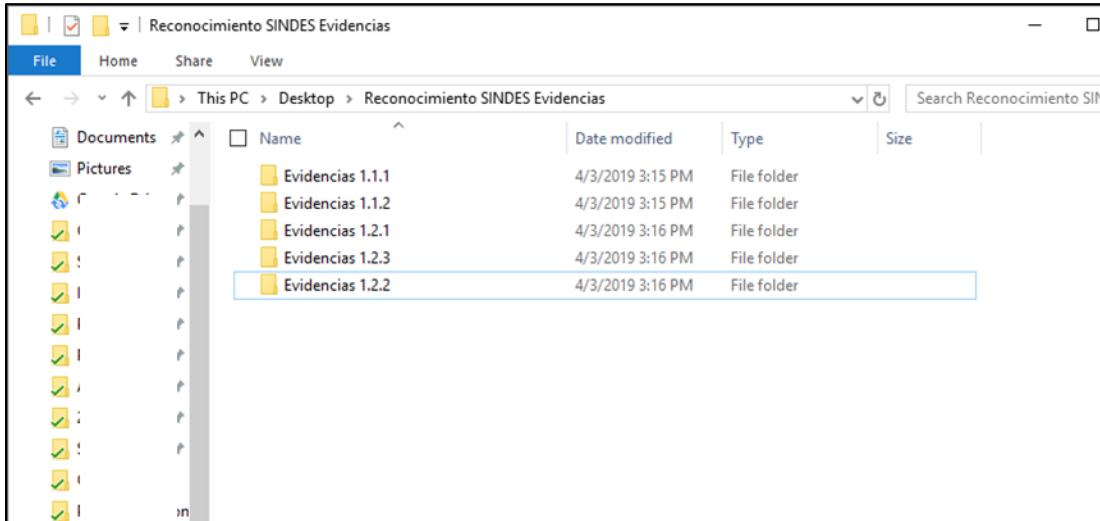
Reconocimiento SINDES Evidencias

File Home Share View

This PC > Desktop > Reconocimiento SINDES Evidencias

Search Reconocimiento SI

Documents
Pictures
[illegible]

| Name | Date modified | Type | Size |
|---|---|---|---|
| Evidencias 1.1.1 | 4/3/2019 3:15 PM | File folder | |
| Evidencias 1.1.2 | 4/3/2019 3:15 PM | File folder | |
| Evidencias 1.2.1 | 4/3/2019 3:16 PM | File folder | |
| Evidencias 1.2.3 | 4/3/2019 3:16 PM | File folder | |
| Evidencias 1.2.2 | 4/3/2019 3:16 PM | File folder | |